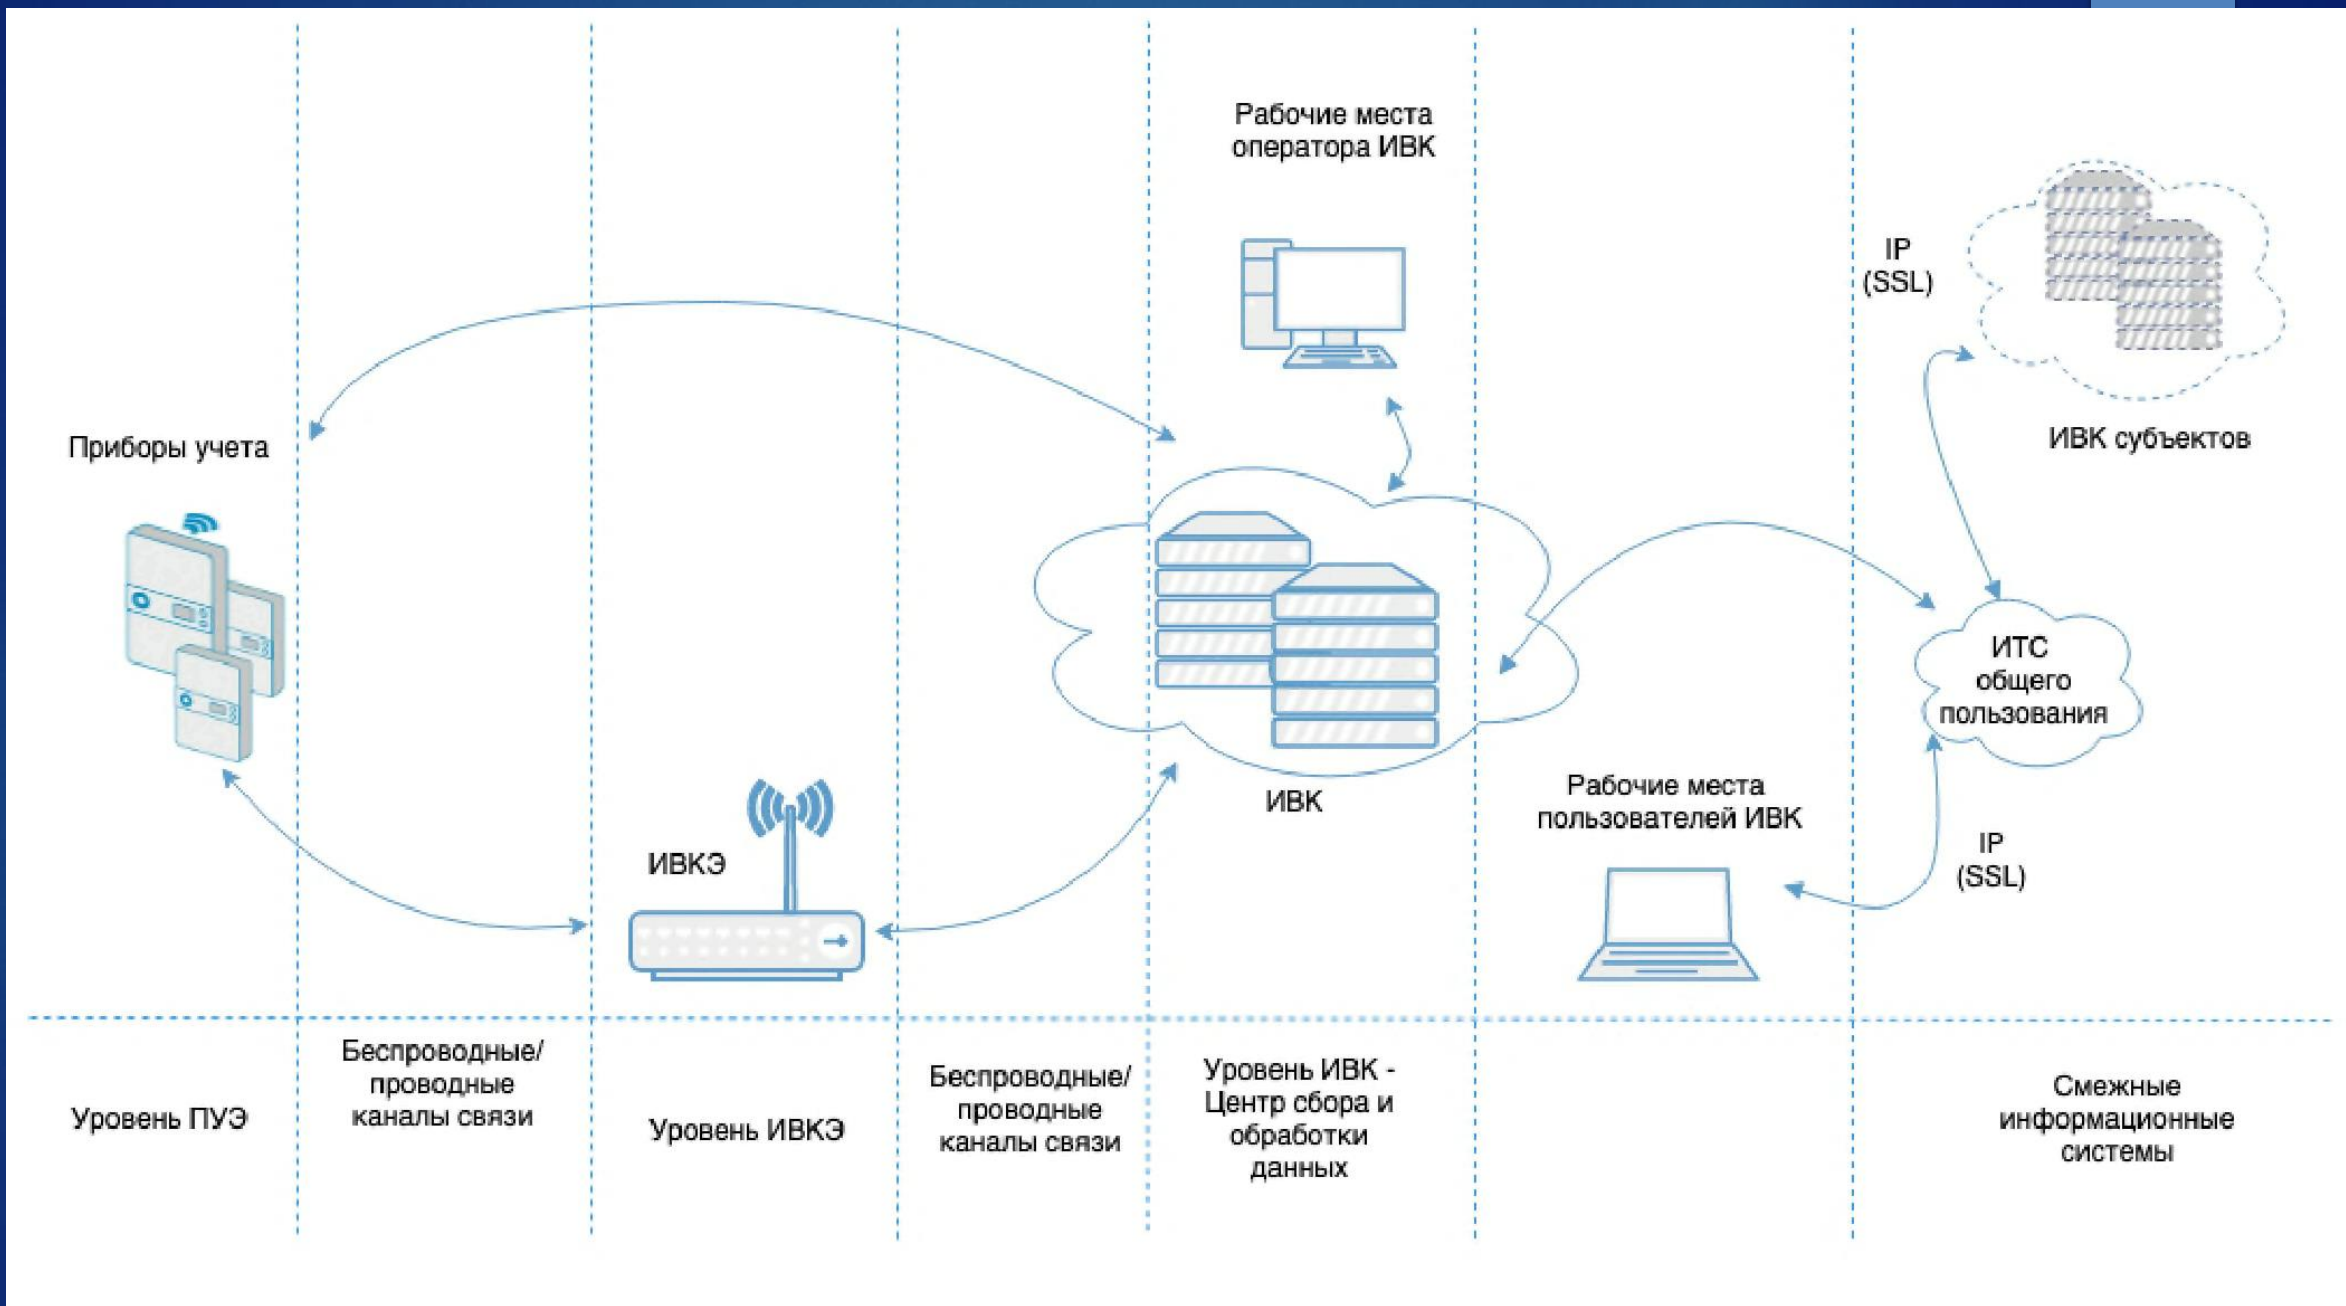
Рабочие места оператора ИВК

IP (SSL)

ИВК субъектов

Приборы учета

ИТС общего пользования

ИВК

Рабочие места пользователей ИВК

ИВКЭ

IP (SSL)

Уровень ПУЭ

Беспроводные/ проводные каналы связи

Уровень ИВКЭ

Беспроводные/ проводные каналы связи

Уровень ИВК - Центр сбора и обработки данных

Смежные информационные системы